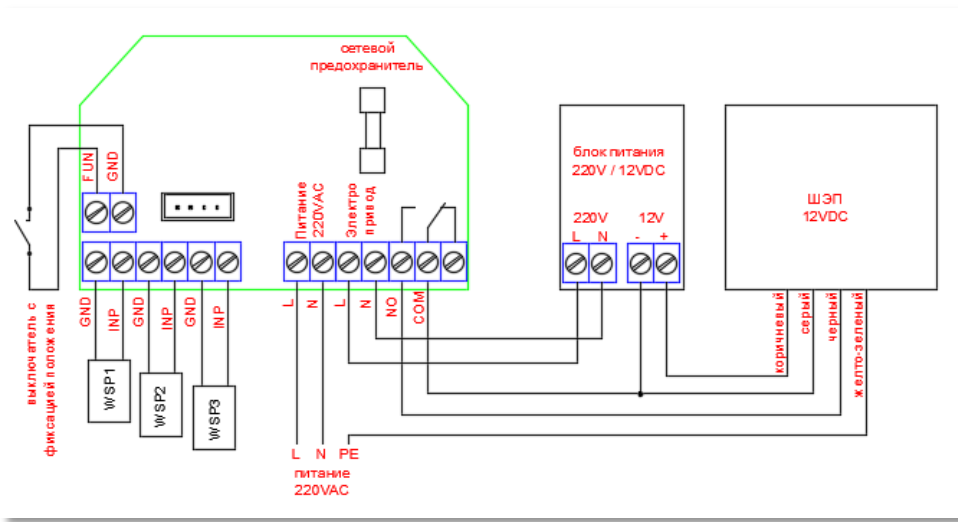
сетевой предохранитель

FUN
GND

Питание 220VAC
Электро привод

GND
INP
GND
INP
GND
INP

L
N
L
N
NO
COM

WSP1
WSP2
WSP3

выключатель с фиксацией положения

блок питания 220V / 12VDC

220V
L N
12V
- +

ШЭП 12VDC

коричневый
серый
черный
желто-зеленый

L N PE
питание 220VAC